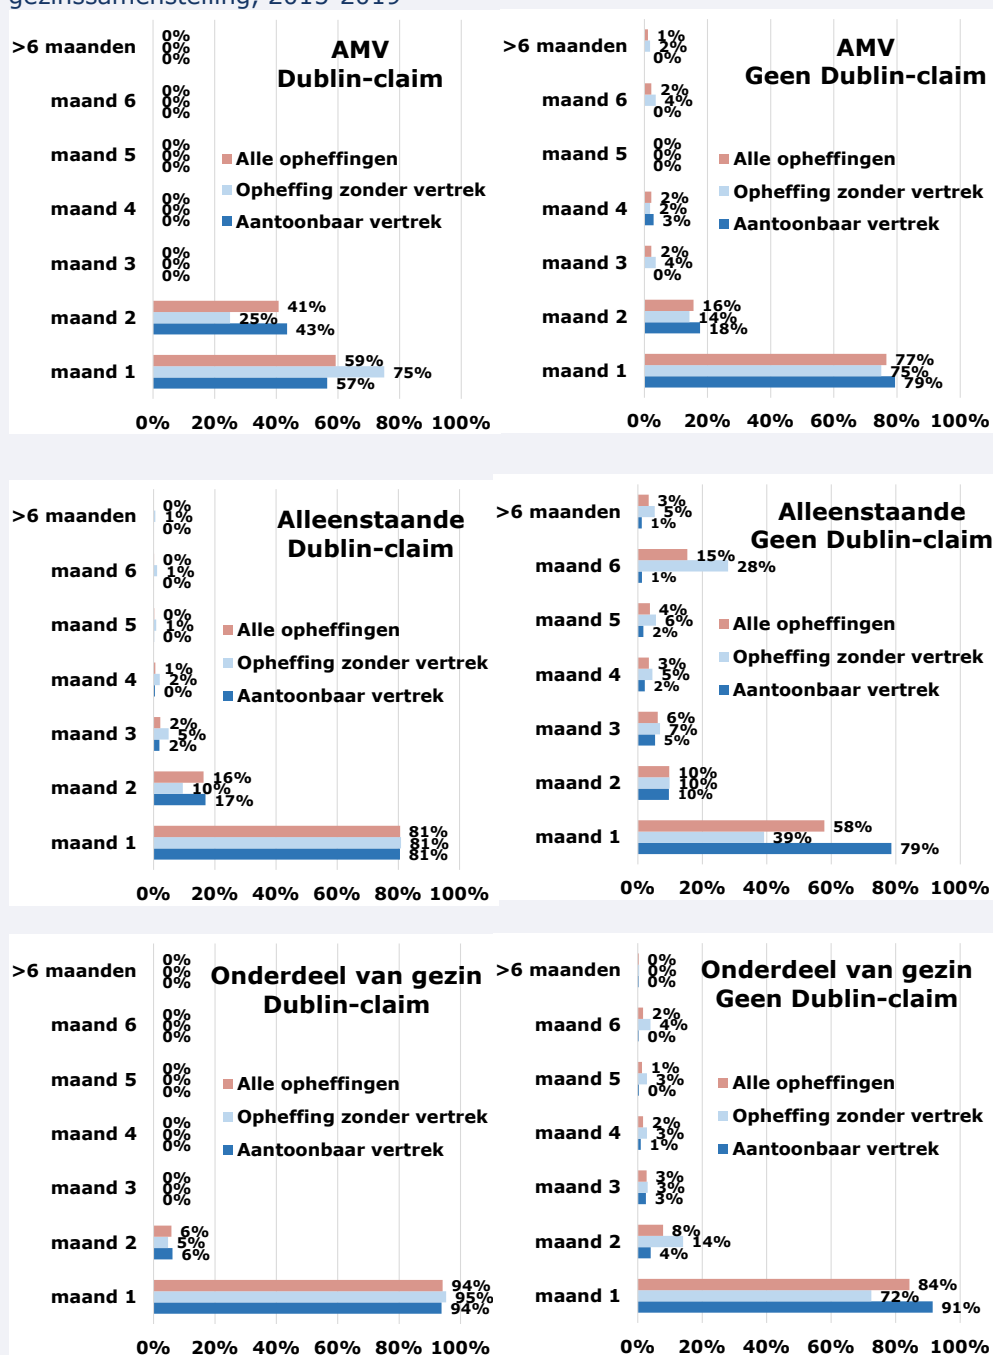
gezinssamenstelling, 2015-2019

AMV
Dublin-claim

Alle opheffingen
Opheffing zonder vertrek
Aantoonbaar vertrek

>6 maanden 0% 0% 0%
maand 6 0% 0% 0%
maand 5 0% 0% 0%
maand 4 0% 0% 0%
maand 3 0% 0% 0%
maand 2 41% 25% 43%
maand 1 59% 75% 57%

0% 20% 40% 60% 80% 100%

AMV
Geen Dublin-claim

Alle opheffingen
Opheffing zonder vertrek
Aantoonbaar vertrek

>6 maanden 1% 2% 0%
maand 6 2% 4% 0%
maand 5 0% 0% 0%
maand 4 2% 2% 3%
maand 3 2% 4% 0%
maand 2 16% 14% 18%
maand 1 77% 75% 79%

0% 20% 40% 60% 80% 100%

Alleenstaande
Dublin-claim

Alle opheffingen
Opheffing zonder vertrek
Aantoonbaar vertrek

>6 maanden 0% 1% 0%
maand 6 0% 1% 0%
maand 5 0% 1% 0%
maand 4 1% 2% 0%
maand 3 2% 5% 2%
maand 2 16% 10% 17%
maand 1 81% 81% 81%

0% 20% 40% 60% 80% 100%

Alleenstaande
Geen Dublin-claim

Alle opheffingen
Opheffing zonder vertrek
Aantoonbaar vertrek

>6 maanden 3% 5% 1%
maand 6 15% 28% 1%
maand 5 4% 6% 2%
maand 4 3% 5% 2%
maand 3 6% 7% 5%
maand 2 10% 10% 10%
maand 1 58% 39% 79%

0% 20% 40% 60% 80% 100%

Onderdeel van gezin
Dublin-claim

Alle opheffingen
Opheffing zonder vertrek
Aantoonbaar vertrek

>6 maanden 0% 0% 0%
maand 6 0% 0% 0%
maand 5 0% 0% 0%
maand 4 0% 0% 0%
maand 3 0% 0% 0%
maand 2 6% 5% 6%
maand 1 94% 95% 94%

0% 20% 40% 60% 80% 100%

Onderdeel van gezin
Geen Dublin-claim

Alle opheffingen
Opheffing zonder vertrek
Aantoonbaar vertrek

>6 maanden 0% 0% 0%
maand 6 2% 4% 0%
maand 5 1% 3% 0%
maand 4 2% 3% 1%
maand 3 3% 3% 3%
maand 2 8% 14% 4%
maand 1 84% 72% 91%

0% 20% 40% 60% 80% 100%